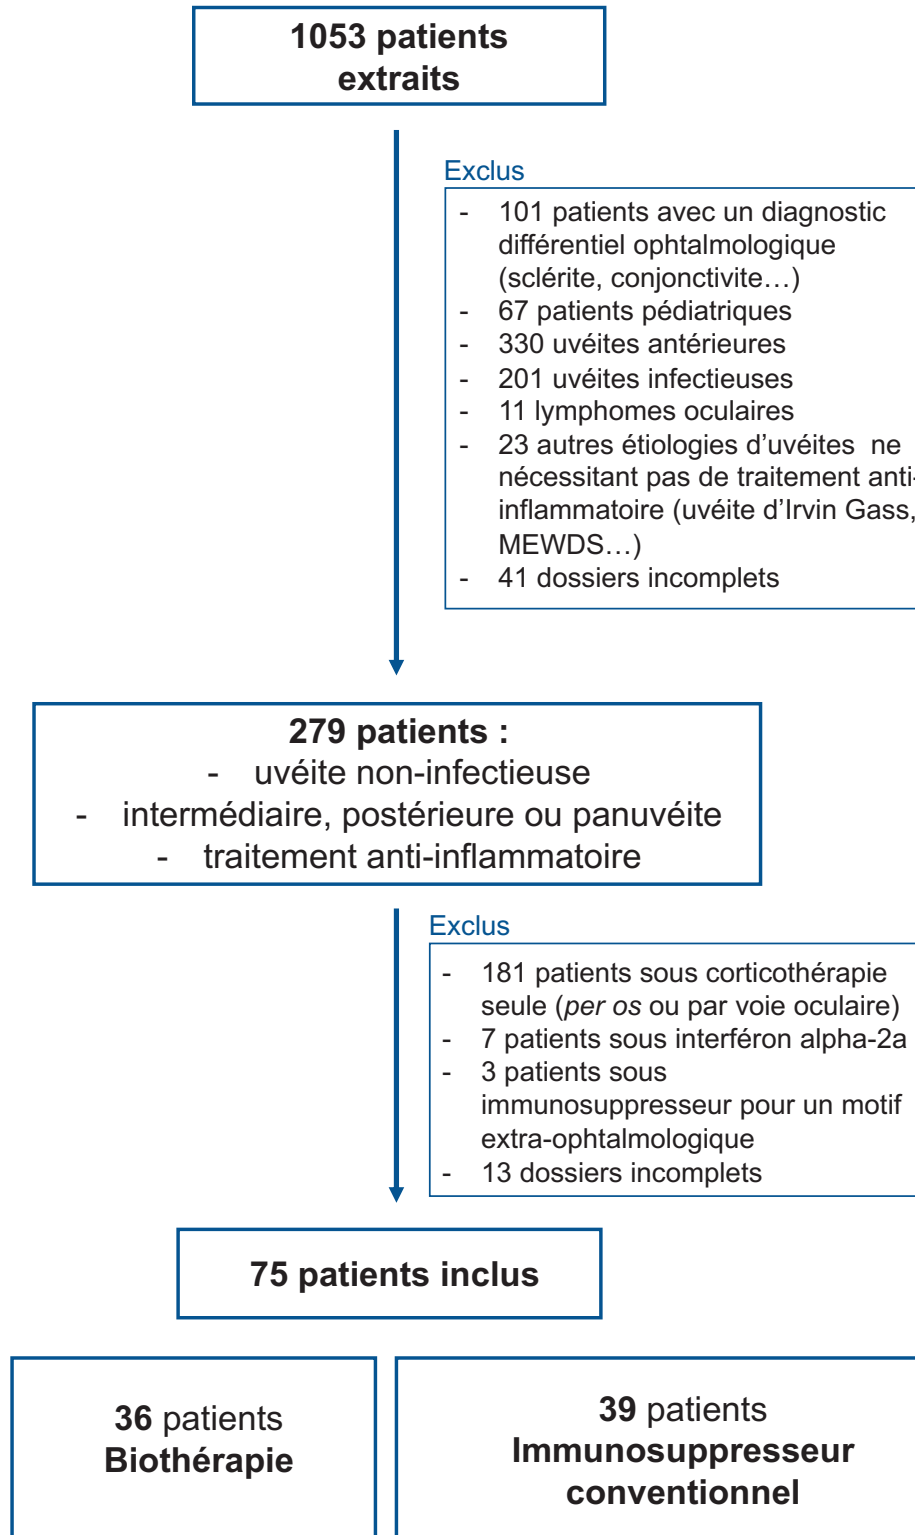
1053 patients extraits

Exclus
- 101 patients avec un diagnostic différentiel ophtalmologique (sclérite, conjonctivite…)
- 67 patients pédiatriques
- 330 uvéites antérieures
- 201 uvéites infectieuses
- 11 lymphomes oculaires
- 23 autres étiologies d'uvéites ne nécessitant pas de traitement anti-inflammatoire (uvéite d'Irvin Gass, MEWDS…)
- 41 dossiers incomplets

279 patients :
- uvéite non-infectieuse
- intermédiaire, postérieure ou panuvéite
- traitement anti-inflammatoire

Exclus
- 181 patients sous corticothérapie seule (*per os* ou par voie oculaire)
- 7 patients sous interféron alpha-2a
- 3 patients sous immunosuppresseur pour un motif extra-ophtalmologique
- 13 dossiers incomplets

75 patients inclus

36 patients
Biothérapie

39 patients
Immunosuppresseur conventionnel